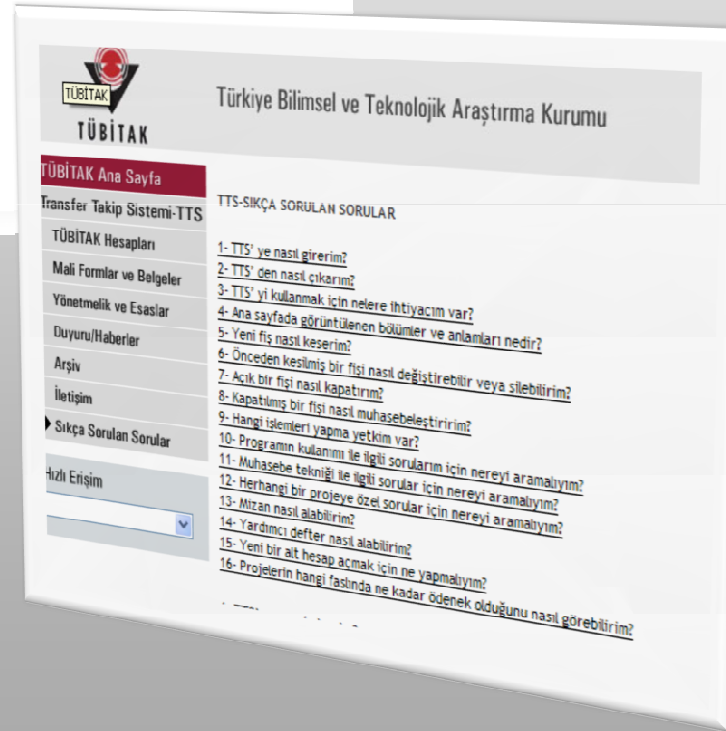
TÜBİTAK

TÜBİTAK

Türkiye Bilimsel ve Teknolojik Araştırma Kurumu

TÜBİTAK Ana Sayfa
Transfer Takip Sistemi-TTS
TÜBİTAK Hesapları
Mali Formlar ve Belgeler
Yönetmelik ve Esaslar
Duyuru/Haberler
Arşiv
İletişim
Sıkça Sorulan Sorular

Hızlı Erişim

TTS-SIKÇA SORULAN SORULAR

1- TTS' ye nasıl girerim?
2- TTS' den nasıl çıkarım?
3- TTS' yi kullanmak için nelere ihtiyacım var?
4- Ana sayfada görüntülenen bölümler ve anlamları nedir?
5- Yeni fiş nasıl keserim?
6- Önceden kesilmiş bir fişi nasıl değiştirebilir veya silebilirim?
7- Açık bir fişi nasıl kapatırım?
8- Kapatılmış bir fişi nasıl muhasebeleştiririm?
9- Hangi işlemleri yapma yetkim var?
10- Programın kullanımı ile ilgili sorularım için nereyi aramalıyım?
11- Muhasebe tekniği ile ilgili sorular için nereyi aramalıyım?
12- Herhangi bir projeye özel sorular için nereyi aramalıyım?
13- Mizan nasıl alabilirim?
14- Yardımcı defter nasıl alabilirim?
15- Yeni bir ait hesap açmak için ne yapmalıyım?
16- Projelerin hangi faslında ne kadar ödenek olduğunu nasıl görebilirim?

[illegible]